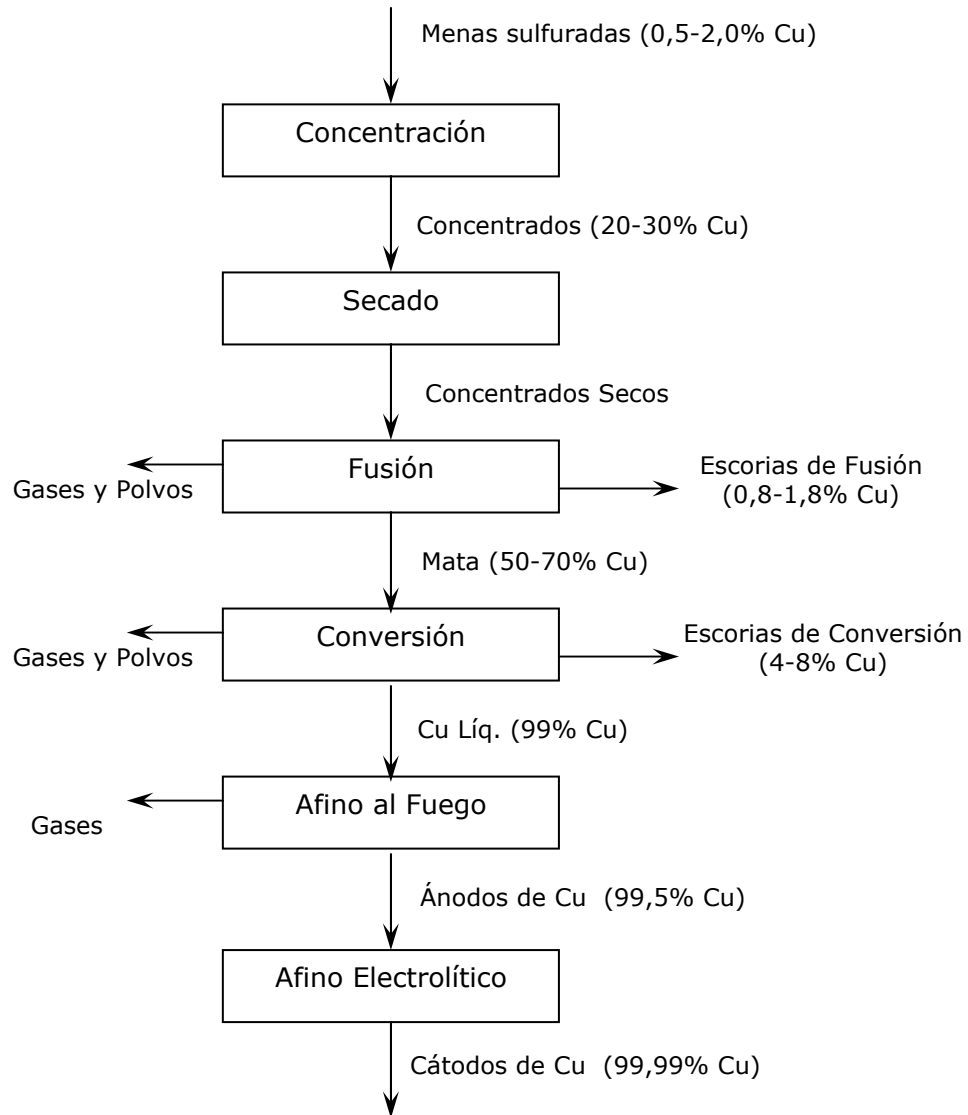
Menas sulfuradas (0,5-2,0% Cu)

Concentración

Concentrados (20-30% Cu)

Secado

Concentrados Secos

Gases y Polvos

Fusión

Escorias de Fusión (0,8-1,8% Cu)

Mata (50-70% Cu)

Gases y Polvos

Conversión

Escorias de Conversión (4-8% Cu)

Cu Líq. (99% Cu)

Gases

Afino al Fuego

Ánodos de Cu (99,5% Cu)

Afino Electrolítico

Cátodos de Cu (99,99% Cu)